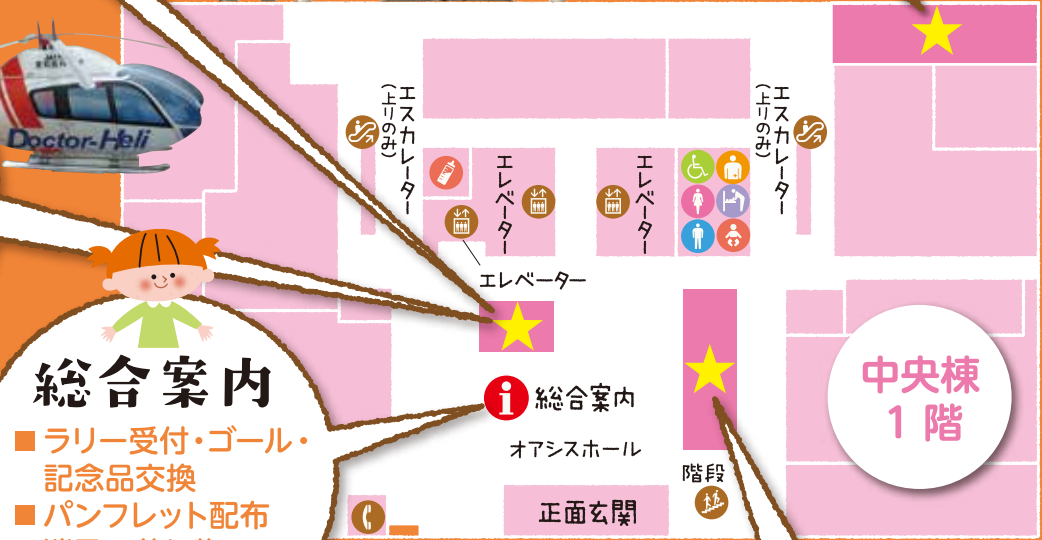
Doctor-Heli

エスカレーター
(上りのみ)

エレベーター

エレベーター

エスカレーター
(上りのみ)

エレベーター

総合案内
■ ラリー受付・ゴール・記念品交換
■ パンフレット配布

総合案内

オアシスホール

中央棟
1 階

階段

正面玄関